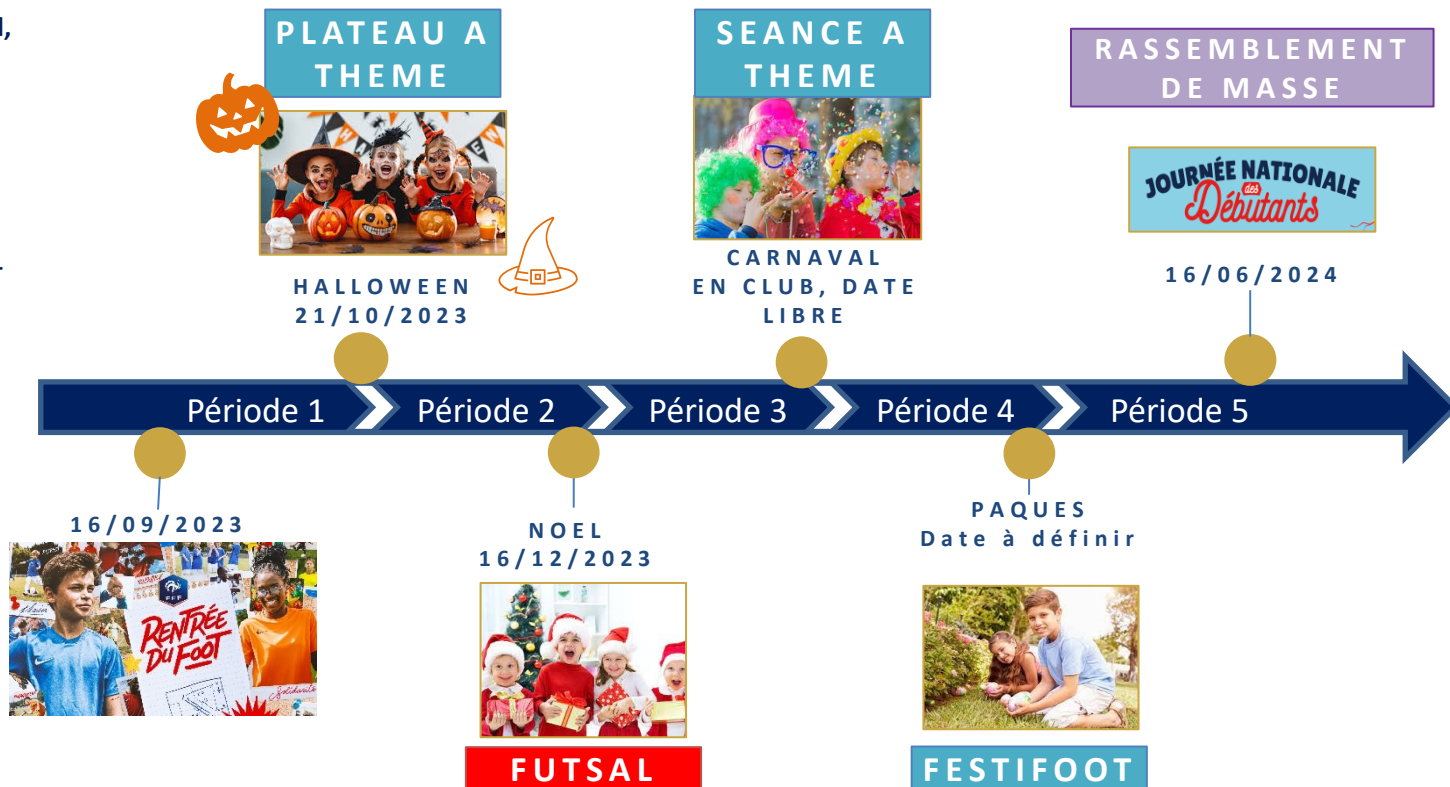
PLATEAU A THEME

SEANCE A THEME

RASSEMBLEMENT DE MASSE

JOURNÉE NATIONALE des Débutants

HALLOWEEN 21/10/2023

CARNAVAL EN CLUB, DATE LIBRE

16/06/2024

Période 1 Période 2 Période 3 Période 4 Période 5

16/09/2023

RENTRÉE DU FOOT

FFF

NOEL 16/12/2023

PAQUES Date à définir

FUTSAL

FESTIFOOT